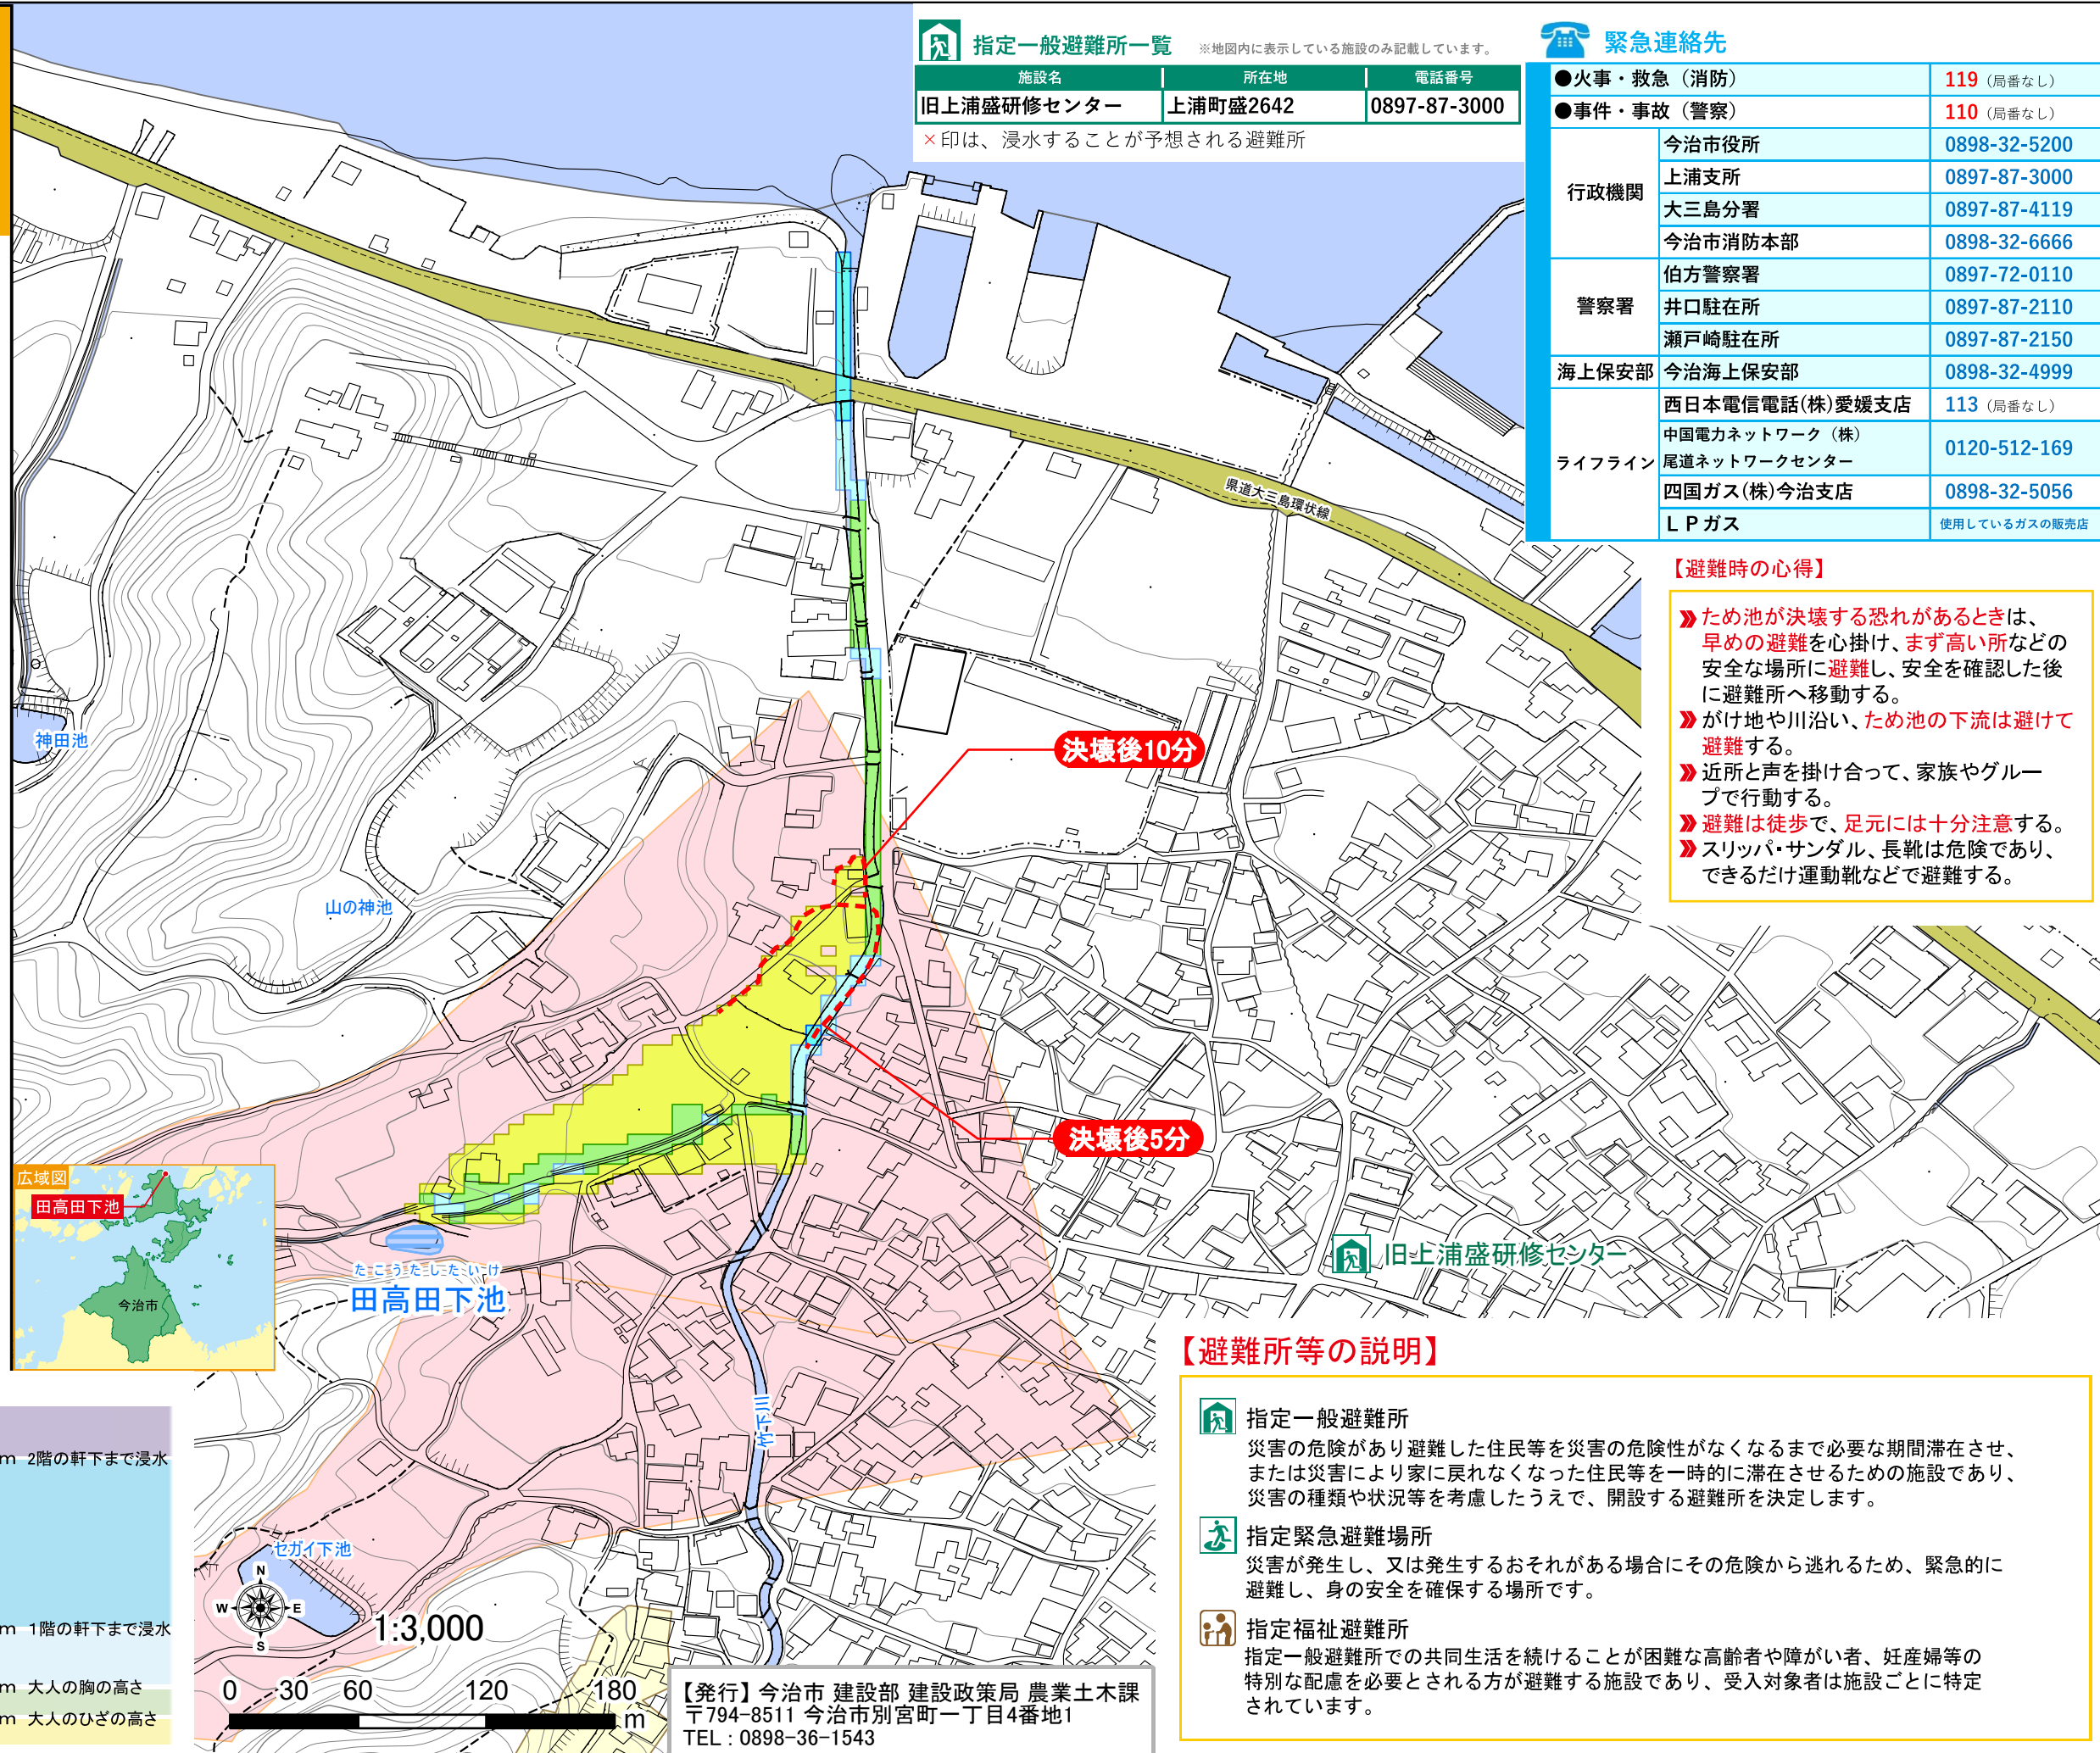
指定一般避難所一覧 ※地図内に表示している施設のみ記載しています。

| 施設名 | 所在地 | 電話番号 |
|---|---|---|
| 旧上浦盛研修センター | 上浦町盛2642 | 0897-87-3000 |

×印は、浸水することが予想される避難所

緊急連絡先

| | | |
|---|---|---|
| ●火事・救急（消防） | | 119（局番なし） |
| ●事件・事故（警察） | | 110（局番なし） |
| 行政機関 | 今治市役所 | 0898-32-5200 |
| | 上浦支所 | 0897-87-3000 |
| | 大三島分署 | 0897-87-4119 |
| | 今治市消防本部 | 0898-32-6666 |
| 警察署 | 伯方警察署 | 0897-72-0110 |
| | 井口駐在所 | 0897-87-2110 |
| | 瀬戸崎駐在所 | 0897-87-2150 |
| 海上保安部 | 今治海上保安部 | 0898-32-4999 |
| ライフライン | 西日本電信電話(株)愛媛支店 | 113（局番なし） |
| | 中国電力ネットワーク（株）尾道ネットワークセンター | 0120-512-169 |
| | 四国ガス(株)今治支店 | 0898-32-5056 |
| | ＬＰガス | 使用しているガスの販売店 |

【避難時の心得】
》ため池が決壊する恐れがあるときは、早めの避難を心掛け、まず高い所などの安全な場所に避難し、安全を確認した後に避難所へ移動する。
》がけ地や川沿い、ため池の下流は避けて避難する。
》近所と声を掛け合って、家族やグループで行動する。
》避難は徒歩で、足元には十分注意する。
》スリッパ・サンダル、長靴は危険であり、できるだけ運動靴などで避難する。

県道大三島環状線
決壊後10分
決壊後5分
神田池
山の神池
広域図
田高田下池
今治市
たこうたしたいけ
田高田下池
旧上浦盛研修センター
セガイ下池
N W E S
1:3,000
0 30 60 120 180 m

m 2階の軒下まで浸水
m 1階の軒下まで浸水
m 大人の胸の高さ
m 大人のひざの高さ

【避難所等の説明】
指定一般避難所
災害の危険があり避難した住民等を災害の危険性がなくなるまで必要な期間滞在させ、または災害により家に戻れなくなった住民等を一時的に滞在させるための施設であり、災害の種類や状況等を考慮したうえで、開設する避難所を決定します。
指定緊急避難場所
災害が発生し、又は発生するおそれがある場合にその危険から逃れるため、緊急的に避難し、身の安全を確保する場所です。
指定福祉避難所
指定一般避難所での共同生活を続けることが困難な高齢者や障がい者、妊産婦等の特別な配慮を必要とされる方が避難する施設であり、受入対象者は施設ごとに特定されています。

【発行】今治市 建設部 建設政策局 農業土木課
〒794-8511 今治市別宮町一丁目4番地1
TEL：0898-36-1543